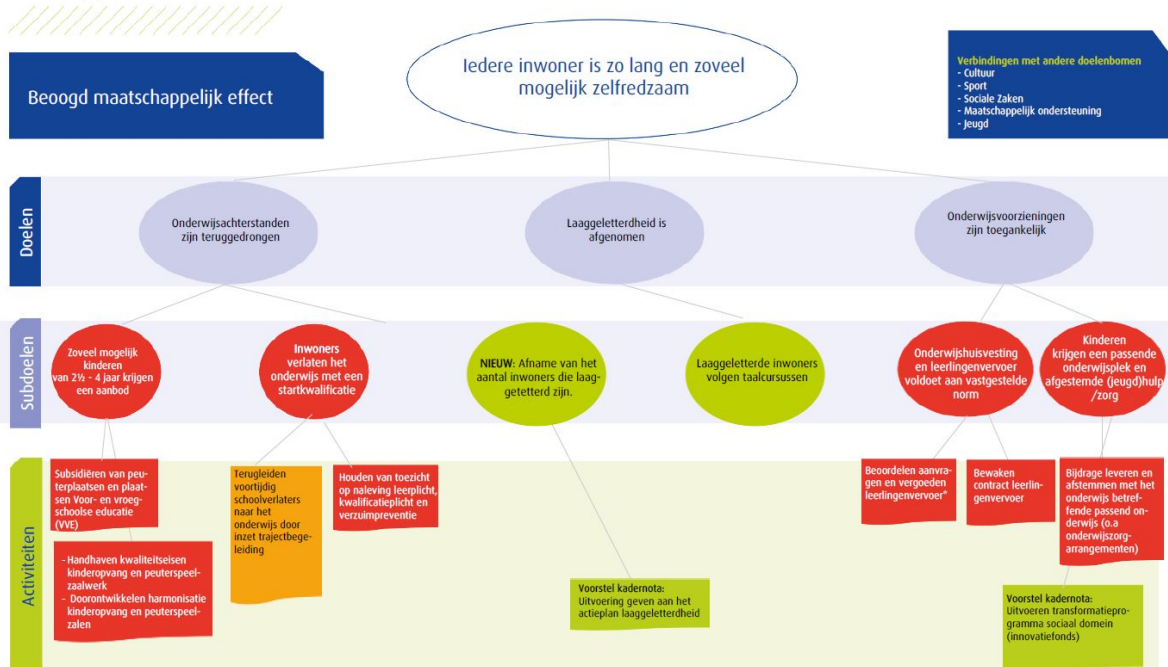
Beoogd maatschappelijk effect

Iedere inwoner is zo lang en zoveel mogelijk zelfredzaam

Verbindingen met andere doelenbomen
- Cultuur
- Sport
- Sociale Zaken
- Maatschappelijk ondersteuning
- Jeugd

Doelen

Onderwijsachterstanden zijn teruggedrongen

Laaggeletterdheid is afgenomen

Onderwijsvoorzieningen zijn toegankelijk

Subdoelen

Zoveel mogelijk kinderen van 2½ - 4 jaar krijgen een aanbod

Inwoners verlaten het onderwijs met een startkwalificatie

NIEUW: Afname van het aantal inwoners die laaggeletterd zijn.

Laaggeletterde inwoners volgen taalcursussen

Onderwijshuisvesting en leerlingenvervoer voldoet aan vastgestelde norm

Kinderen krijgen een passende onderwijsplek en afgestemde (jeugd)hulp /zorg

Activiteiten

Subsidiëren van peuterplaatsen en plaatsen Voor- en vroegschoolse educatie (VVE)

- Handhaven kwaliteitseisen kinderopvang en peuterspeelzaalwerk
- Doorontwikkelen harmonisatie kinderopvang en peuterspeelzalen

Terugleiden voortijdig schoolverlaters naar het onderwijs door inzet trajectbegeleiding

Houden van toezicht op naleving leerplicht, kwalificatieplicht en verzuimpreventie

Voorstel kadernota: Uitvoering geven aan het actieplan laaggeletterdheid

Beoordelen aanvragen en vergoeden leerlingenvervoer"

Bewaken contract leerlingenvervoer

Bijdrage leveren en afstemmen met het onderwijs betreffende passend onderwijs (o.a onderwijszorg-arrangementen)

Voorstel kadernota: Uitvoeren transformatieprogramma sociaal domein (innovatiefonds)